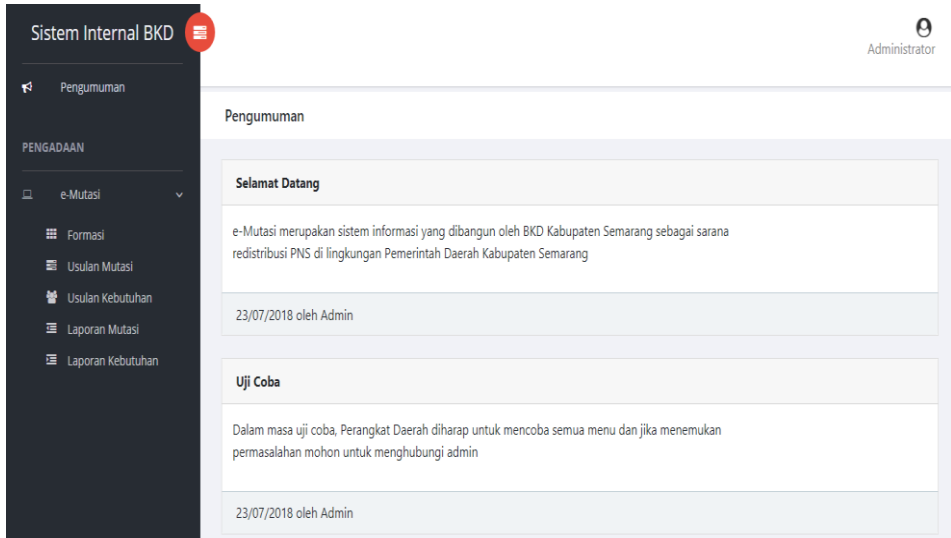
Sistem Internal BKD

Administrator

Pengumuman

PENGADAAN

e-Mutasi

Formasi

Usulan Mutasi

Usulan Kebutuhan

Laporan Mutasi

Laporan Kebutuhan

Pengumuman

Selamat Datang

e-Mutasi merupakan sistem informasi yang dibangun oleh BKD Kabupaten Semarang sebagai sarana redistribusi PNS di lingkungan Pemerintah Daerah Kabupaten Semarang

23/07/2018 oleh Admin

Uji Coba

Dalam masa uji coba, Perangkat Daerah diharap untuk mencoba semua menu dan jika menemukan permasalahan mohon untuk menghubungi admin

23/07/2018 oleh Admin